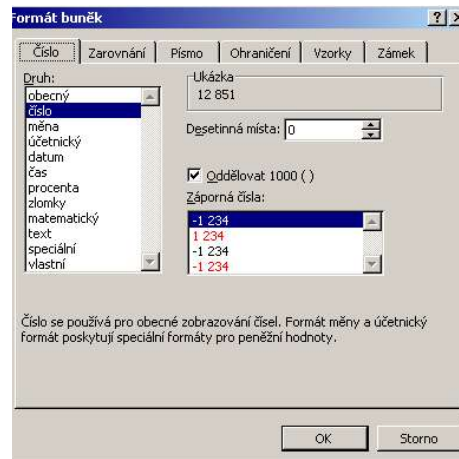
Formát buněk

?

X

Číslo | Zarovnání | Písmo | Ohraničení | Vzorky | Zámek

Druh:
obecný
číslo
měna
účetnický
datum
čas
procenta
zlomky
matematický
text
speciální
vlastní

Ukázka
12 851

Desetinná místa: 0

Oddělovat 1000 ( )

Záporná čísla:
-1 234
1 234
-1 234
-1 234

Číslo se používá pro obecné zobrazování čísel. Formát měny a účetnický formát poskytují speciální formáty pro peněžní hodnoty.

OK

Storno